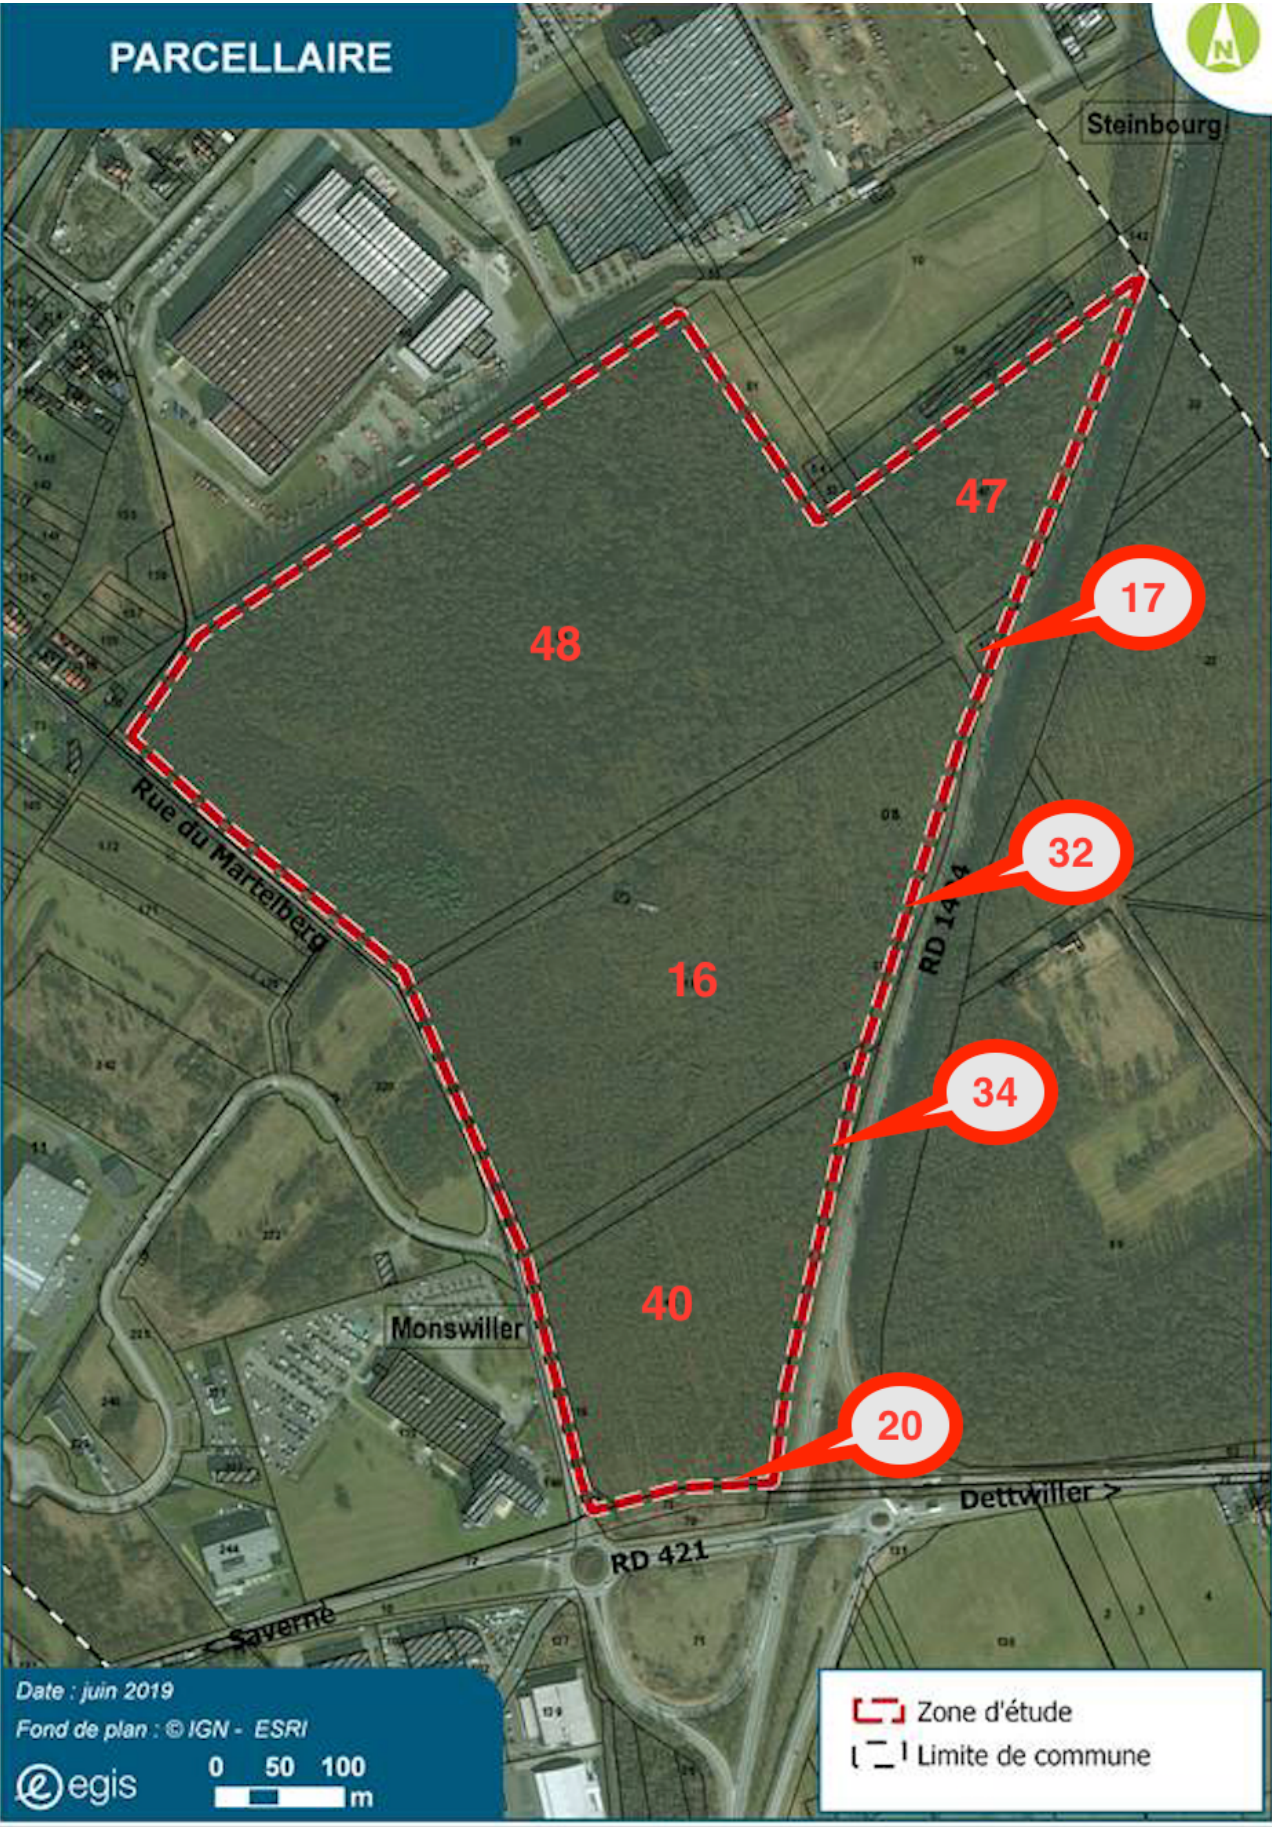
PARCELLAIRE

N

Steinbourg

47

17

48

32

RD 1404

Rue du Martelberg

16

34

40

Monswiller

20

Dettwiller >

RD 421

< Saverne

Date : juin 2019
Fond de plan : © IGN - ESRI

egis

0 50 100
m

Zone d'étude
Limite de commune